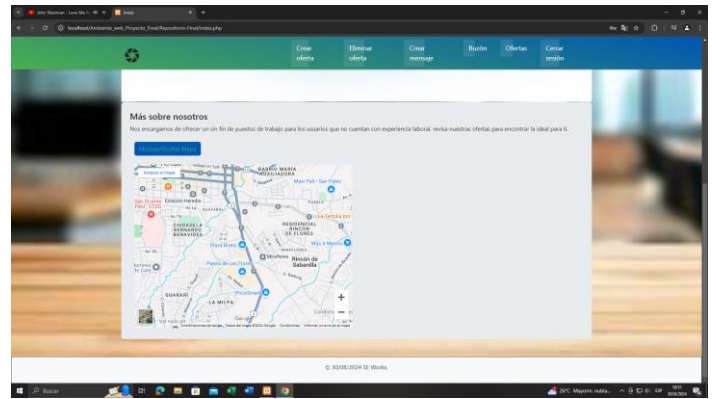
John Newman - Love Me A... Inicio
localhost/Ambiente_web_Proyecto_Final/Repositorio-Final/index.php

Crear oferta
Eliminar oferta
Crear mensaje
Buzón
Ofertas
Cerrar sesión

Más sobre nosotros

Nos encargamos de ofrecer un sin fin de puestos de trabajo para los usuarios que no cuentan con experiencia laboral, revisa nuestras ofertas para encontrar la ideal para ti.

Mostrar/Ocultar Mapa

Ampliar el mapa
BARRIO MARÍA AUXILIADORA
Maxi Palí - San Pablo
Estación Heredia
San Vicente de Paul
La Deliciosa
RESIDENCIAL RINCÓN DE FLORES
CIUDADELA BERNARDO BENAVIDES
Plaza Bosco
Mas X Menos
Mirafores
Rincón de Sabanilla
Paseo de las Flores
QUARARÍ
LA MILPA
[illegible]
Google
Combinaciones de teclas Datos del mapa ©2024 Google Condiciones Informar un error en el mapa

© 30/08/2024 SE Works

Buscar
26°C Mayorm. nubla...
ESP
18:01
30/08/2024